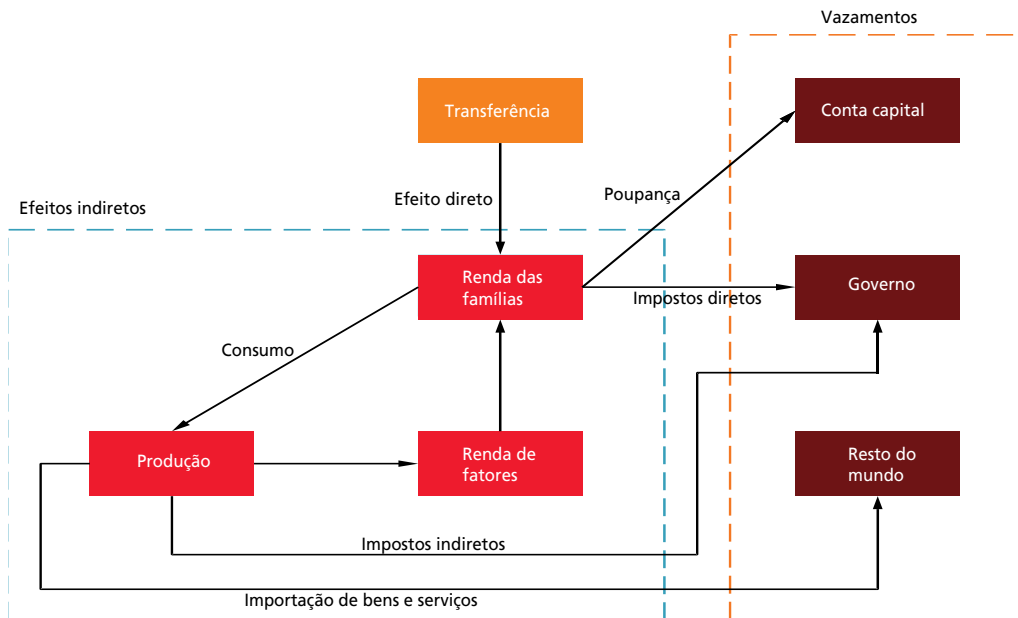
Vazamentos

Transferência

Conta capital

Efeito direto

Poupança

Efeitos indiretos

Renda das famílias

Governo

Impostos diretos

Consumo

Produção

Renda de fatores

Resto do mundo

Impostos indiretos

Importação de bens e serviços